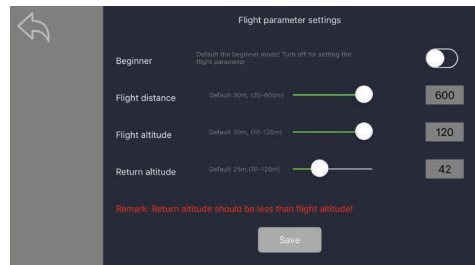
Flight parameter settings

Beginner

Default the beginner mode! Turn off for setting the flight parameter

Flight distance

Default 30m, (20~600m)

600

Flight altitude

Default 30m, (10~120m)

120

Return altitude

Default 25m,(10~120m)

42

Remark: Return altitude should be less than flight altitude!

Save